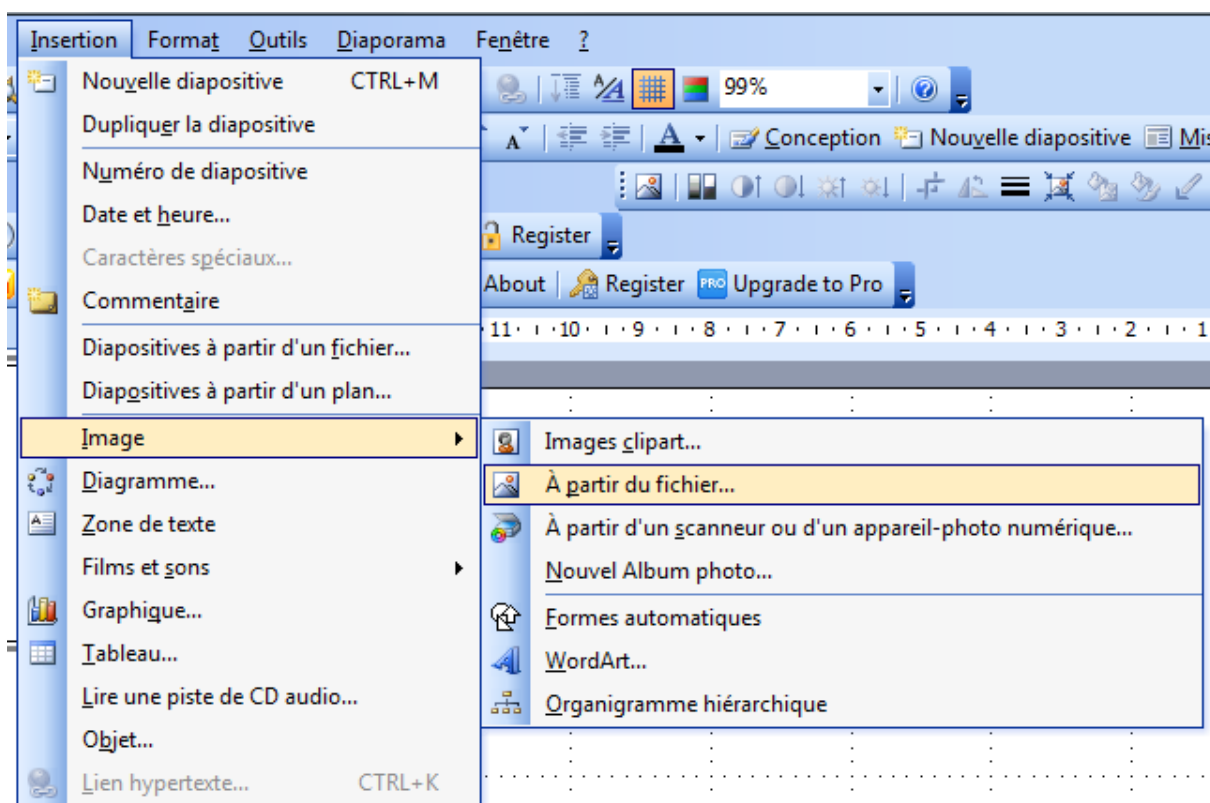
Insertion Format Outils Diaporama Fenêtre ?

Nouvelle diapositive CTRL+M
Dupliquer la diapositive
Numéro de diapositive
Date et heure...
Caractères spéciaux...
Commentaire
Diapositives à partir d'un fichier...
Diapositives à partir d'un plan...
Image
Diagramme...
Zone de texte
Films et sons
Graphique...
Tableau...
Lire une piste de CD audio...
Objet...
Lien hypertexte... CTRL+K

99%
Conception Nouvelle diapositive Mis
Register
About Register Upgrade to Pro
11 · 10 · 9 · 8 · 7 · 6 · 5 · 4 · 3 · 2 · 1

Images clipart...
À partir du fichier...
À partir d'un scanneur ou d'un appareil-photo numérique...
Nouvel Album photo...
Formes automatiques
WordArt...
Organigramme hiérarchique